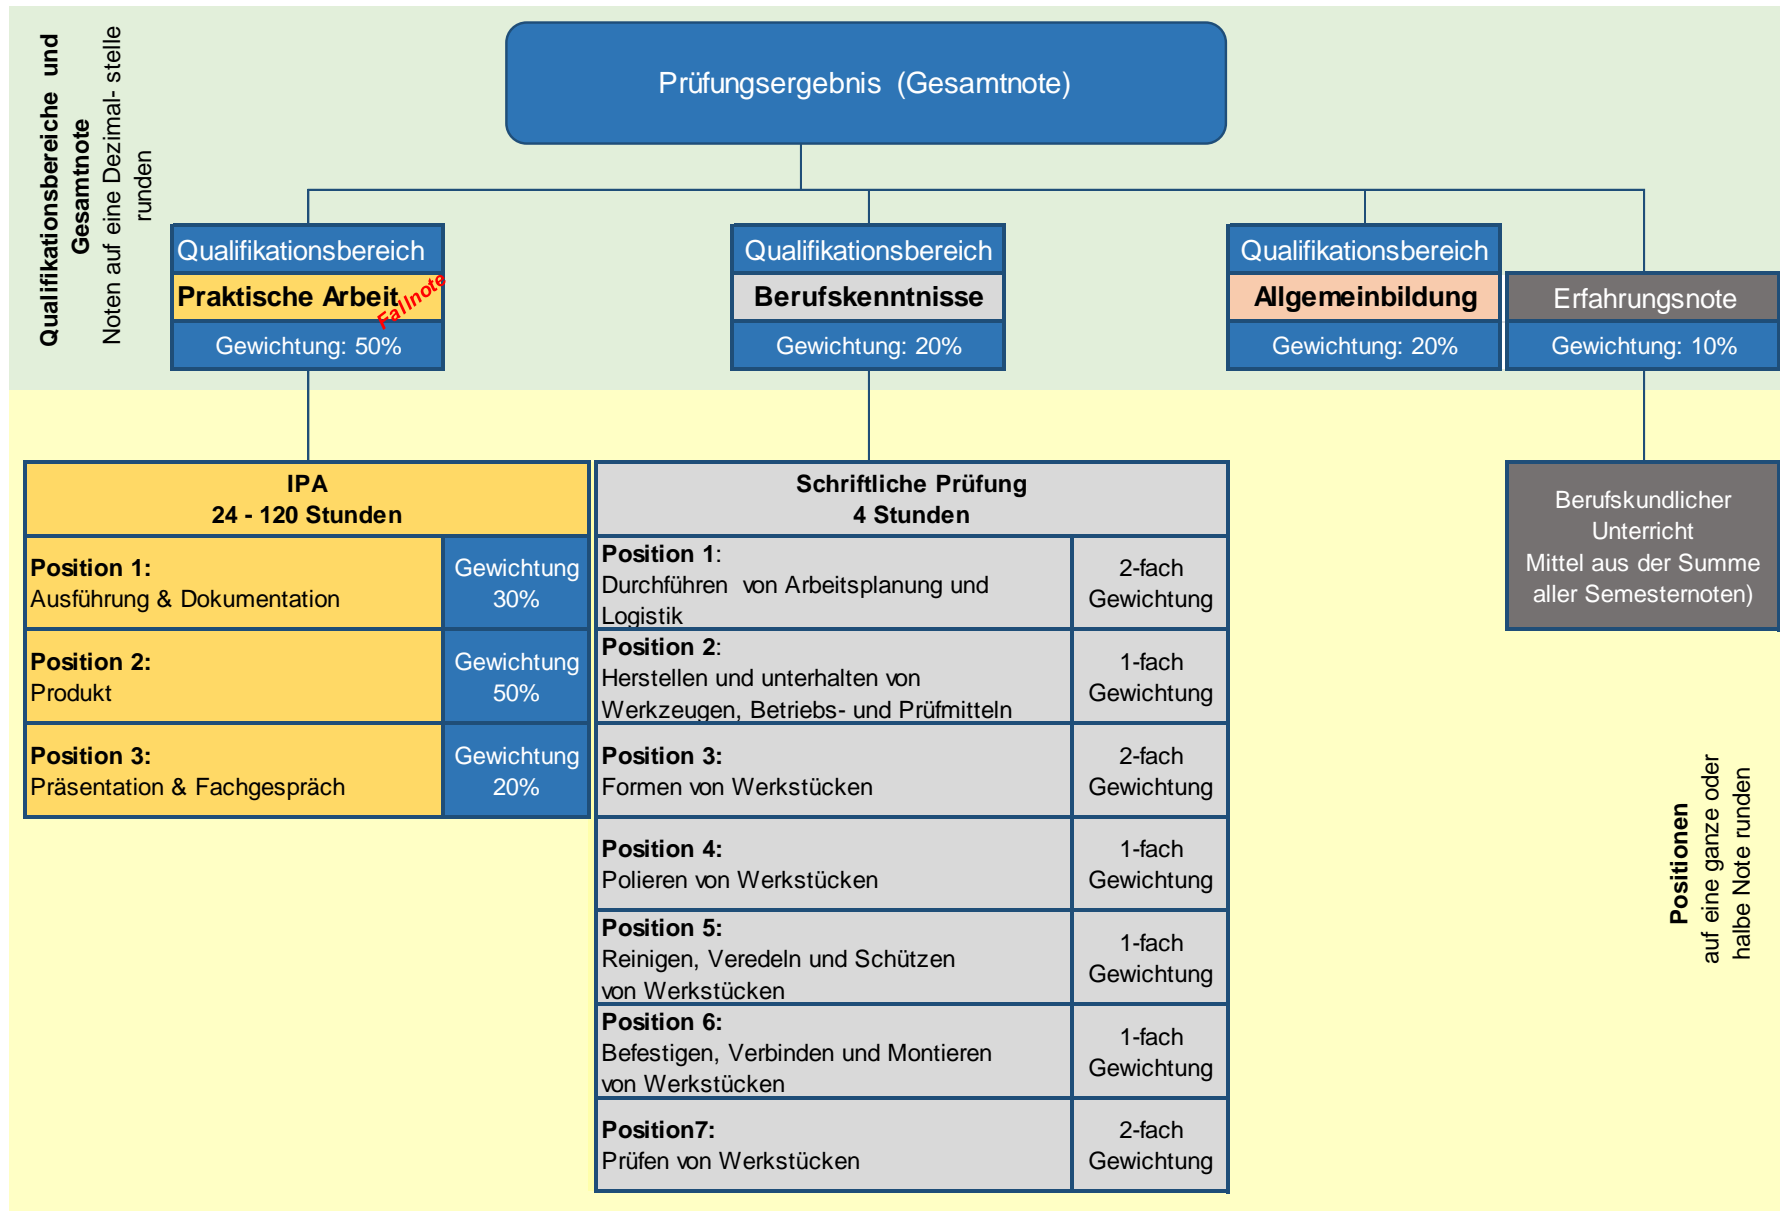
Qualifikationsbereiche und Gesamtnote
Noten auf eine Dezimal- stelle runden

Prüfungsergebnis (Gesamtnote)

Qualifikationsbereich
Praktische Arbeit
Fallnote
Gewichtung: 50%

Qualifikationsbereich
Berufskenntnisse
Gewichtung: 20%

Qualifikationsbereich
Allgemeinbildung
Gewichtung: 20%

Erfahrungsnote
Gewichtung: 10%

| IPA 24 - 120 Stunden | |
|---|---|
| **Position 1:** Ausführung & Dokumentation | Gewichtung 30% |
| **Position 2:** Produkt | Gewichtung 50% |
| **Position 3:** Präsentation & Fachgespräch | Gewichtung 20% |

| Schriftliche Prüfung 4 Stunden | |
|---|---|
| **Position 1**: Durchführen von Arbeitsplanung und Logistik | 2-fach Gewichtung |
| **Position 2**: Herstellen und unterhalten von Werkzeugen, Betriebs- und Prüfmitteln | 1-fach Gewichtung |
| **Position 3:** Formen von Werkstücken | 2-fach Gewichtung |
| **Position 4:** Polieren von Werkstücken | 1-fach Gewichtung |
| **Position 5:** Reinigen, Veredeln und Schützen von Werkstücken | 1-fach Gewichtung |
| **Position 6:** Befestigen, Verbinden und Montieren von Werkstücken | 1-fach Gewichtung |
| **Position7:** Prüfen von Werkstücken | 2-fach Gewichtung |

Berufskundlicher Unterricht
Mittel aus der Summe aller Semesternoten)

Positionen
auf eine ganze oder halbe Note runden